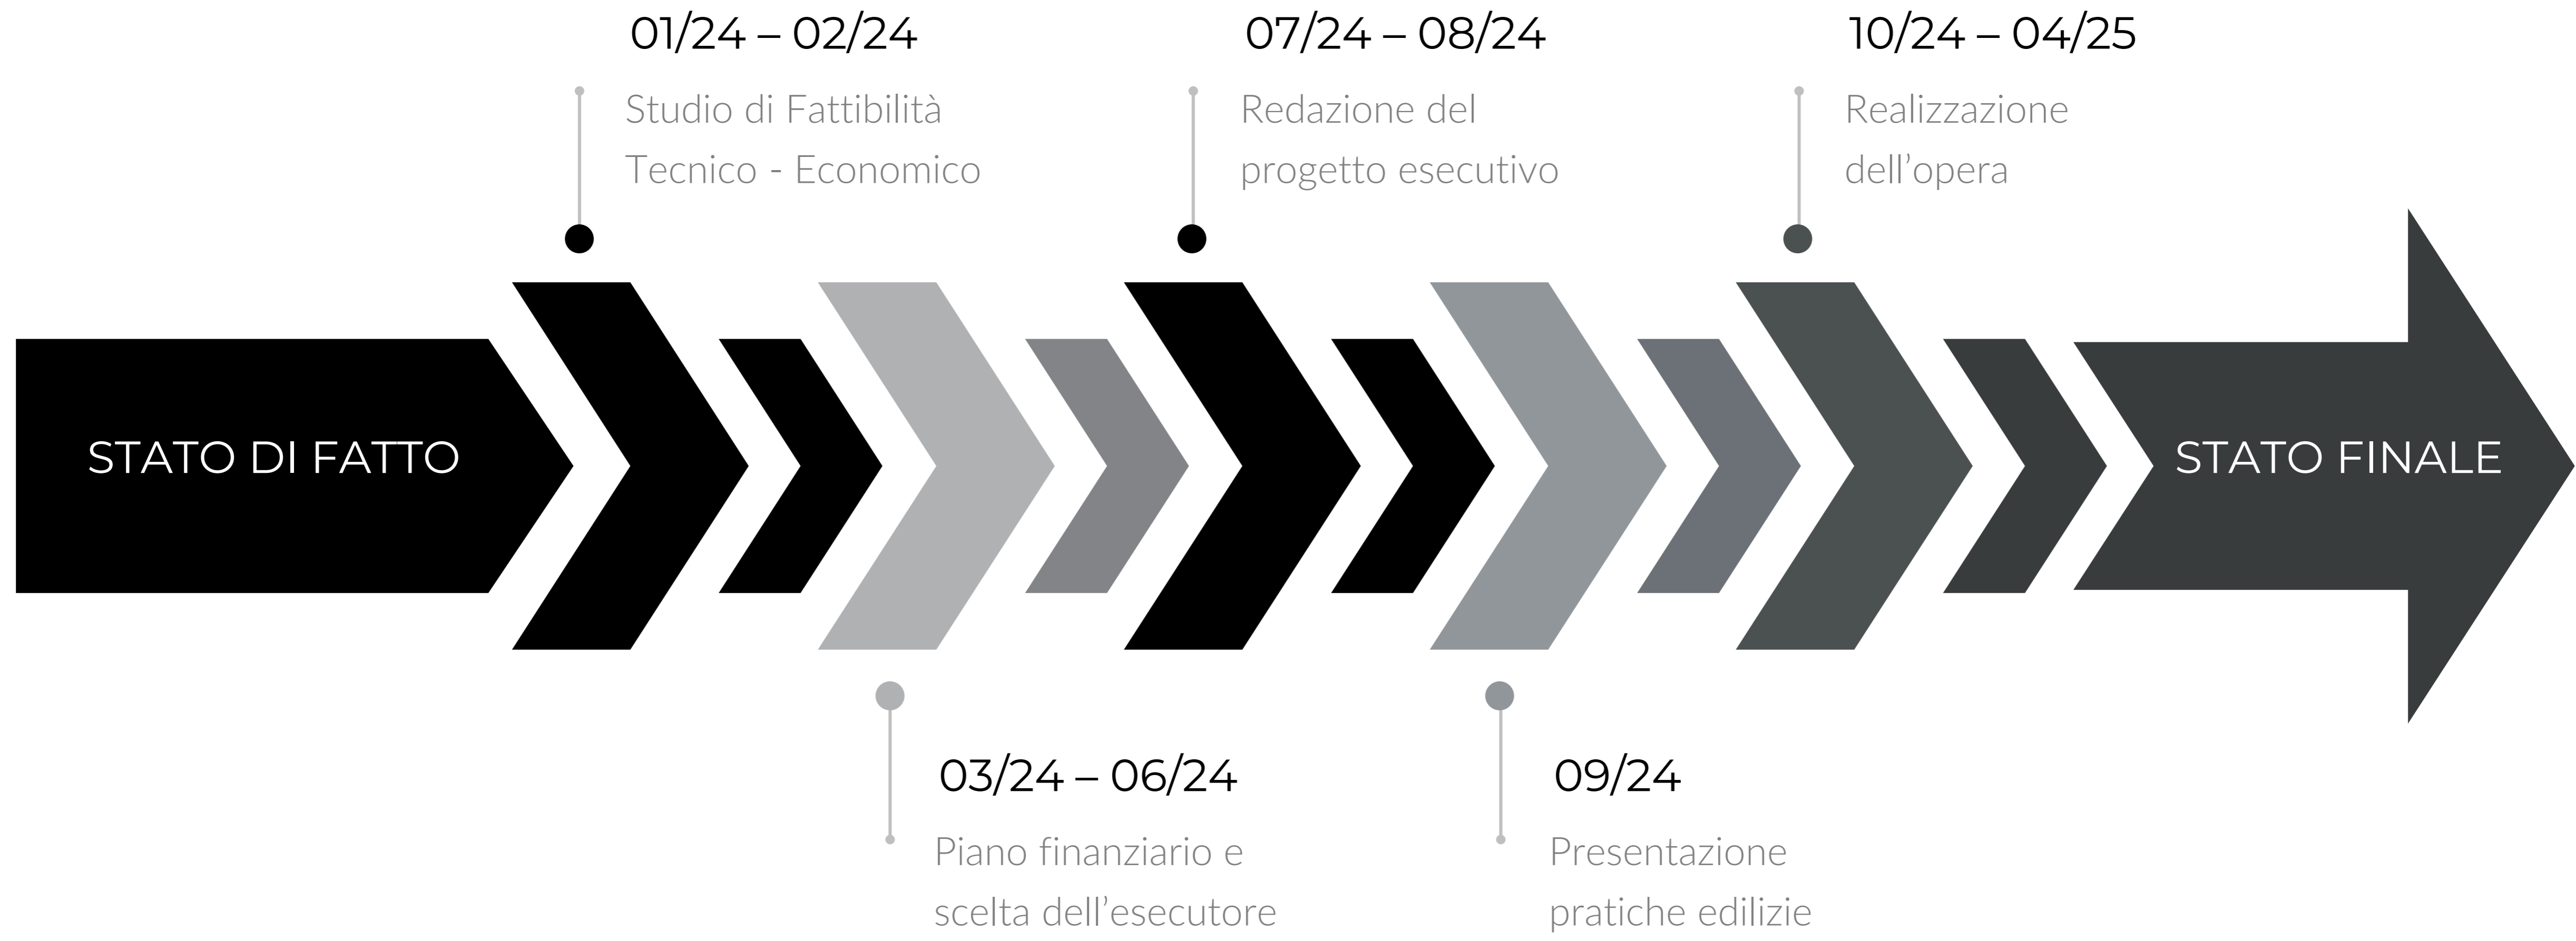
01/24 – 02/24

Studio di Fattibilità Tecnico - Economico

07/24 – 08/24

Redazione del progetto esecutivo

10/24 – 04/25

Realizzazione dell'opera

STATO DI FATTO

STATO FINALE

03/24 – 06/24

Piano finanziario e scelta dell'esecutore

09/24

Presentazione pratiche edilizie